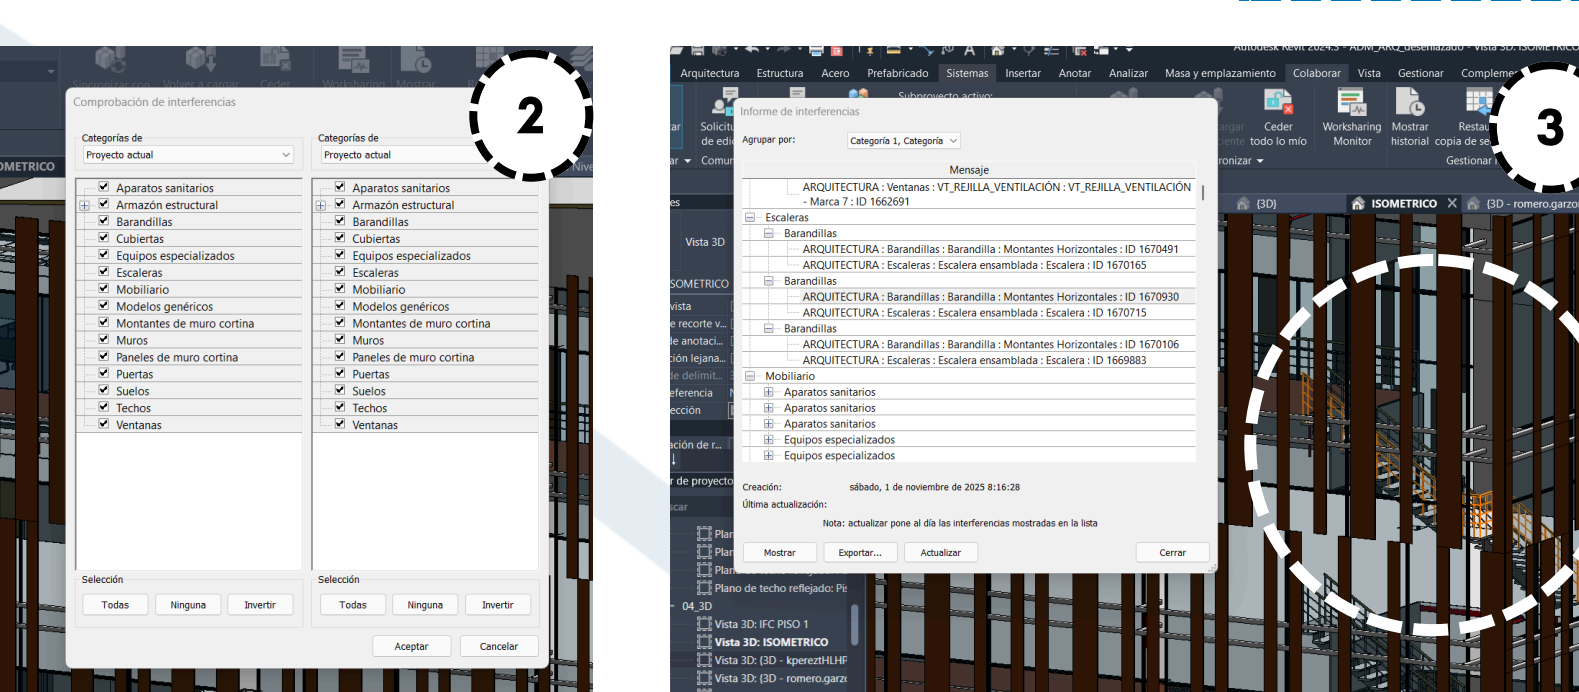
2

Sincronizar con   Volver a cargar   Ceder   Worksharing   Mostrar

OMETRICO

Comprobación de interferencias

Categorías de
Proyecto actual

Aparatos sanitarios
Armazón estructural
Barandillas
Cubiertas
Equipos especializados
Escaleras
Mobiliario
Modelos genéricos
Montantes de muro cortina
Muros
Paneles de muro cortina
Puertas
Suelos
Techos
Ventanas

Selección
Todas   Ninguna   Invertir

Categorías de
Proyecto actual

Aparatos sanitarios
Armazón estructural
Barandillas
Cubiertas
Equipos especializados
Escaleras
Mobiliario
Modelos genéricos
Montantes de muro cortina
Muros
Paneles de muro cortina
Puertas
Suelos
Techos
Ventanas

Selección
Todas   Ninguna   Invertir

Aceptar   Cancelar

3

Autodesk Revit 2024.3 - ADM_ARQ_desemazado - Vista 3D: ISOMETRICO

Arquitectura   Estructura   Acero   Prefabricado   Sistemas   Insertar   Anotar   Analizar   Masa y emplazamiento   Colaborar   Vista   Gestionar   Compleme

Subproyecto activo:
Solicit de edi   Comur
Ceder todo lo mío   Worksharing Monitor   Mostrar historial   Restau copia de se
ronizar   Gestionar

Informe de interferencias

Agrupar por:   Categoría 1, Categoría

Mensaje
ARQUITECTURA : Ventanas : VT_REJILLA_VENTILACIÓN : VT_REJILLA_VENTILACIÓN - Marca 7 : ID 1662691
Escaleras
Barandillas
ARQUITECTURA : Barandillas : Barandilla : Montantes Horizontales : ID 1670491
ARQUITECTURA : Escaleras : Escalera ensamblada : Escalera : ID 1670165
Barandillas
ARQUITECTURA : Barandillas : Barandilla : Montantes Horizontales : ID 1670930
ARQUITECTURA : Escaleras : Escalera ensamblada : Escalera : ID 1670715
Barandillas
ARQUITECTURA : Barandillas : Barandilla : Montantes Horizontales : ID 1670106
ARQUITECTURA : Escaleras : Escalera ensamblada : Escalera : ID 1669883
Mobiliario
Aparatos sanitarios
Aparatos sanitarios
Aparatos sanitarios
Equipos especializados
Equipos especializados

Creación:   sábado, 1 de noviembre de 2025 8:16:28
Última actualización:
Nota: actualizar pone al día las interferencias mostradas en la lista

Mostrar   Exportar...   Actualizar   Cerrar

Vista 3D
SOMETRICO
vista
e recorte v...
le anotaci...
ción lejana...
le delimit...
eferencia
ección
ación de r...
r de proyecto
car
Plan
Plan
Plan
Plano de techo reflejado: Pis
04_3D
Vista 3D: IFC PISO 1
Vista 3D: ISOMETRICO
Vista 3D: {3D - kpereztHLHP
Vista 3D: {3D - romero.garz

{3D}   ISOMETRICO   {3D - romero.garzo